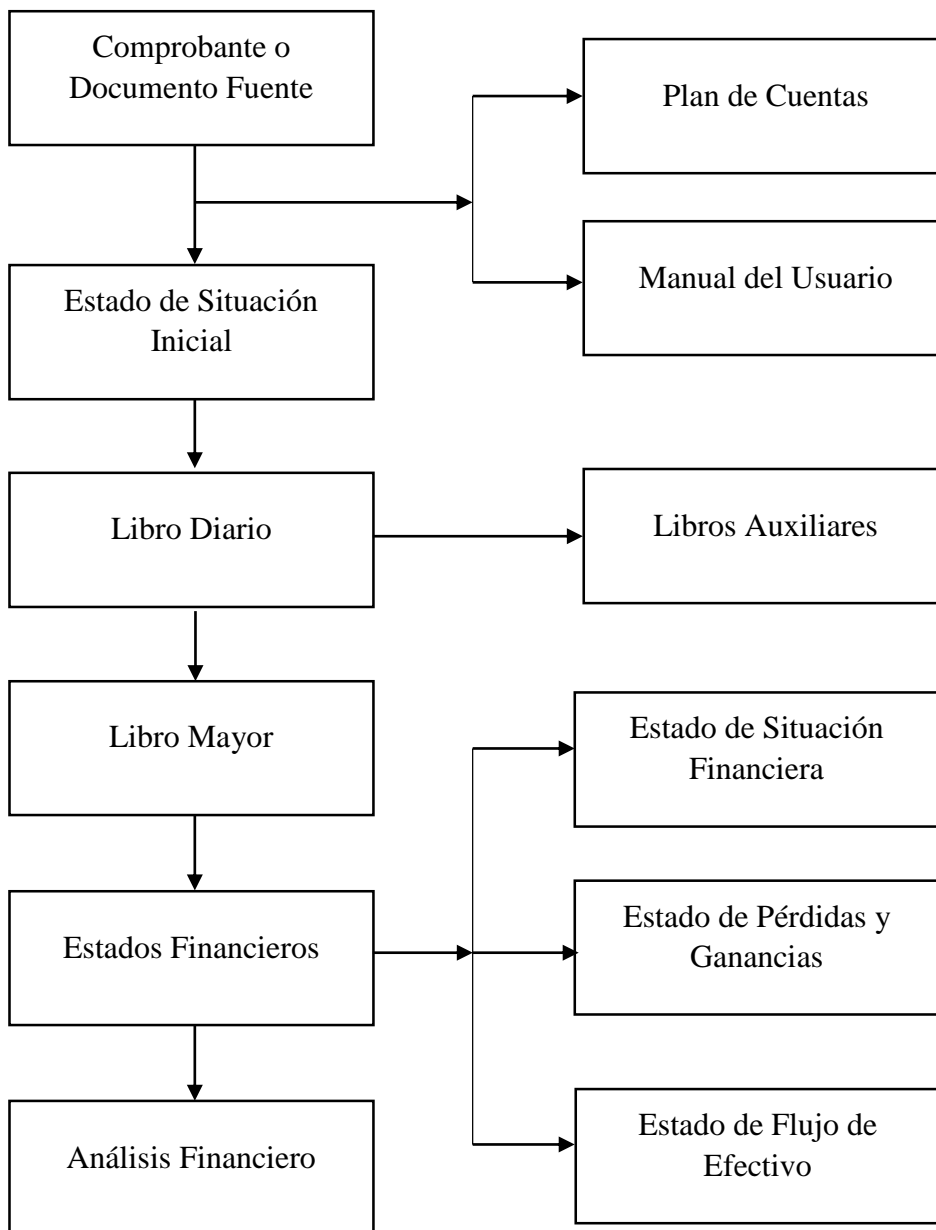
Comprobante o Documento Fuente

Plan de Cuentas

Manual del Usuario

Estado de Situación Inicial

Libro Diario

Libros Auxiliares

Libro Mayor

Estado de Situación Financiera

Estados Financieros

Estado de Pérdidas y Ganancias

Estado de Flujo de Efectivo

Análisis Financiero